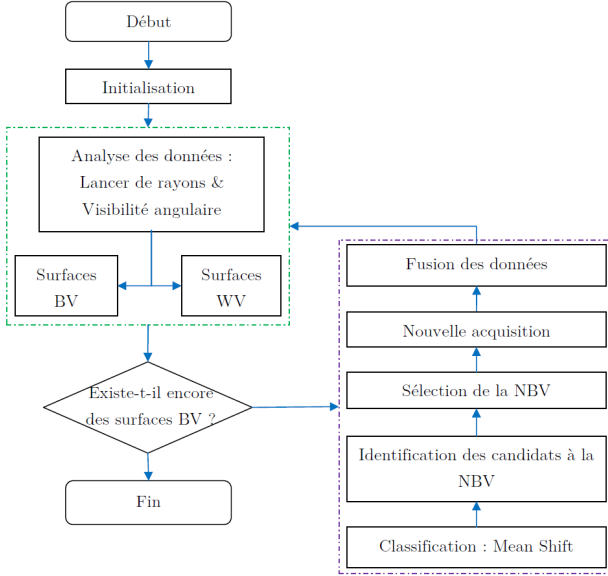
Début

Initialisation

Analyse des données : Lancer de rayons & Visibilité angulaire

Surfaces BV

Surfaces WV

Existe-t-il encore des surfaces BV ?

Fin

Fusion des données

Nouvelle acquisition

Sélection de la NBV

Identification des candidats à la NBV

Classification : Mean Shift